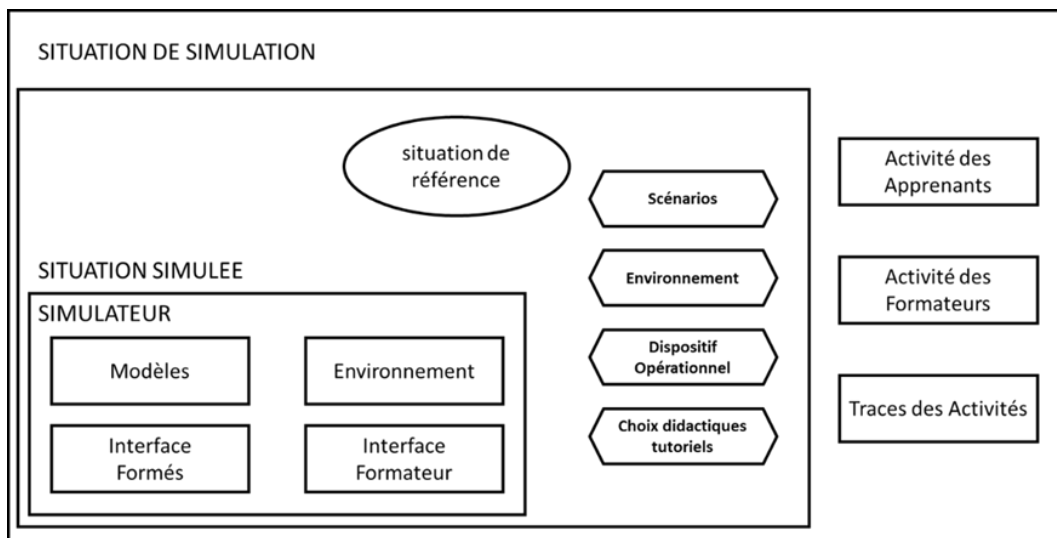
SITUATION DE SIMULATION

situation de référence

Scénarios

Environnement

Dispositif Opérationnel

Choix didactiques tutoriels

Activité des Apprenants

Activité des Formateurs

Traces des Activités

SITUATION SIMULEE

SIMULATEUR

Modèles

Environnement

Interface Formés

Interface Formateur